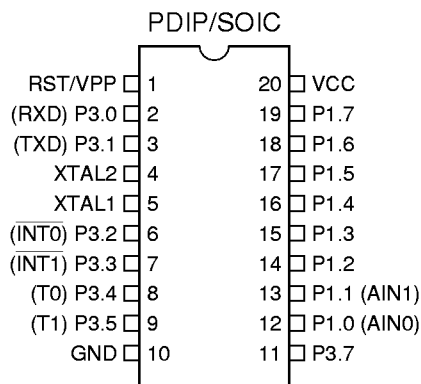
PDIP/SOIC

RST/VPP 1
(RXD) P3.0 2
(TXD) P3.1 3
XTAL2 4
XTAL1 5
($\overline{INT0}$) P3.2 6
($\overline{INT1}$) P3.3 7
(T0) P3.4 8
(T1) P3.5 9
GND 10

20 VCC
19 P1.7
18 P1.6
17 P1.5
16 P1.4
15 P1.3
14 P1.2
13 P1.1 (AIN1)
12 P1.0 (AIN0)
11 P3.7